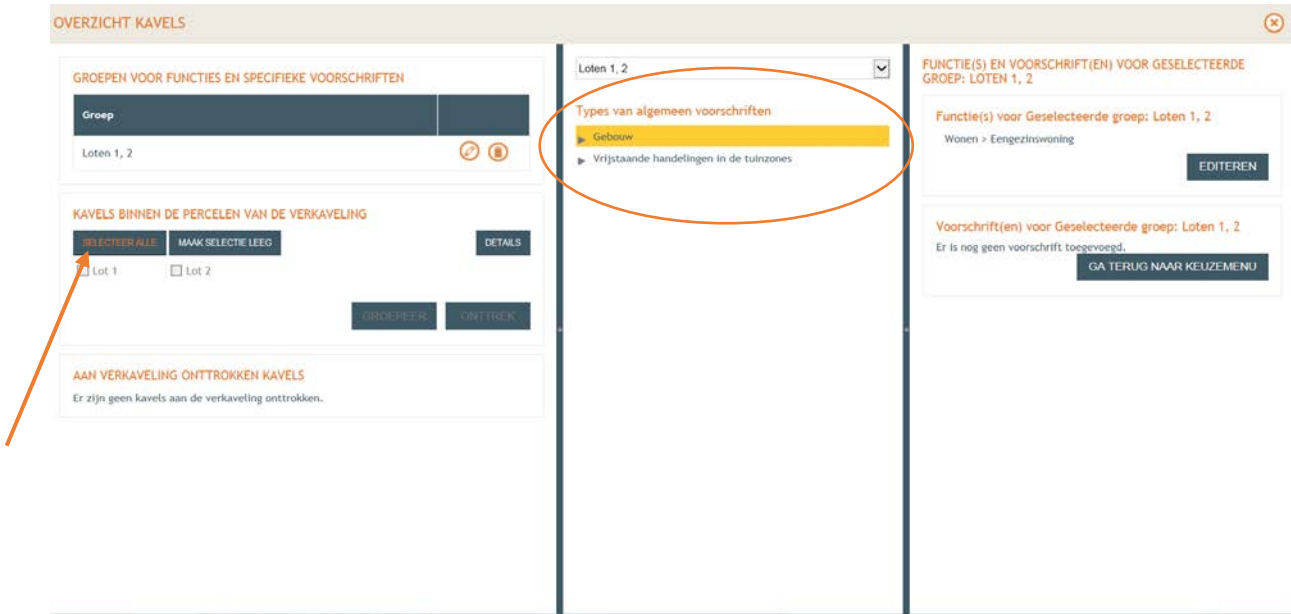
OVERZICHT KAVELS

GROEPEN VOOR FUNCTIES EN SPECIFIEKE VOORSCHRIFTEN

| Groep | |
|---|---|
| Loten 1, 2 | |

KAVELS BINNEN DE PERCELEN VAN DE VERKAVELING

SELECTEER ALLE MAAK SELECTIE LEEG DETAILS

Lot 1 Lot 2

GROEPEER ONTTREK

AAN VERKAVELING ONTTROKKEN KAVELS

Er zijn geen kavels aan de verkaveling onttrokken.

Loten 1, 2

Types van algemeen voorschriften

Gebouw

Vrijstaande handelingen in de tuinzones

FUNCTIE(S) EN VOORSCHRIFT(EN) VOOR GESELECTEERDE GROEP: LOTEN 1, 2

Functie(s) voor Geselecteerde groep: Loten 1, 2

Wonen > Eengezinswoning

EDITEREN

Voorschrift(en) voor Geselecteerde groep: Loten 1, 2

Er is nog geen voorschrift toegevoegd.

GA TERUG NAAR KEUZEMENU